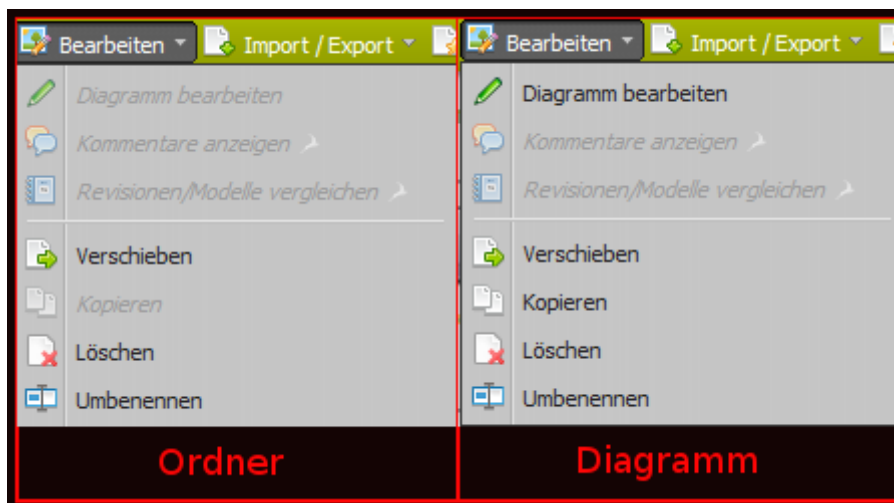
Bearbeiten ▾ Import / Export ▾

Diagramm bearbeiten
Kommentare anzeigen
Revisionen/Modelle vergleichen

Verschieben
Kopieren
Löschen
Umbenennen

Ordner

Bearbeiten ▾ Import / Export ▾

Diagramm bearbeiten
Kommentare anzeigen
Revisionen/Modelle vergleichen

Verschieben
Kopieren
Löschen
Umbenennen

Diagramm